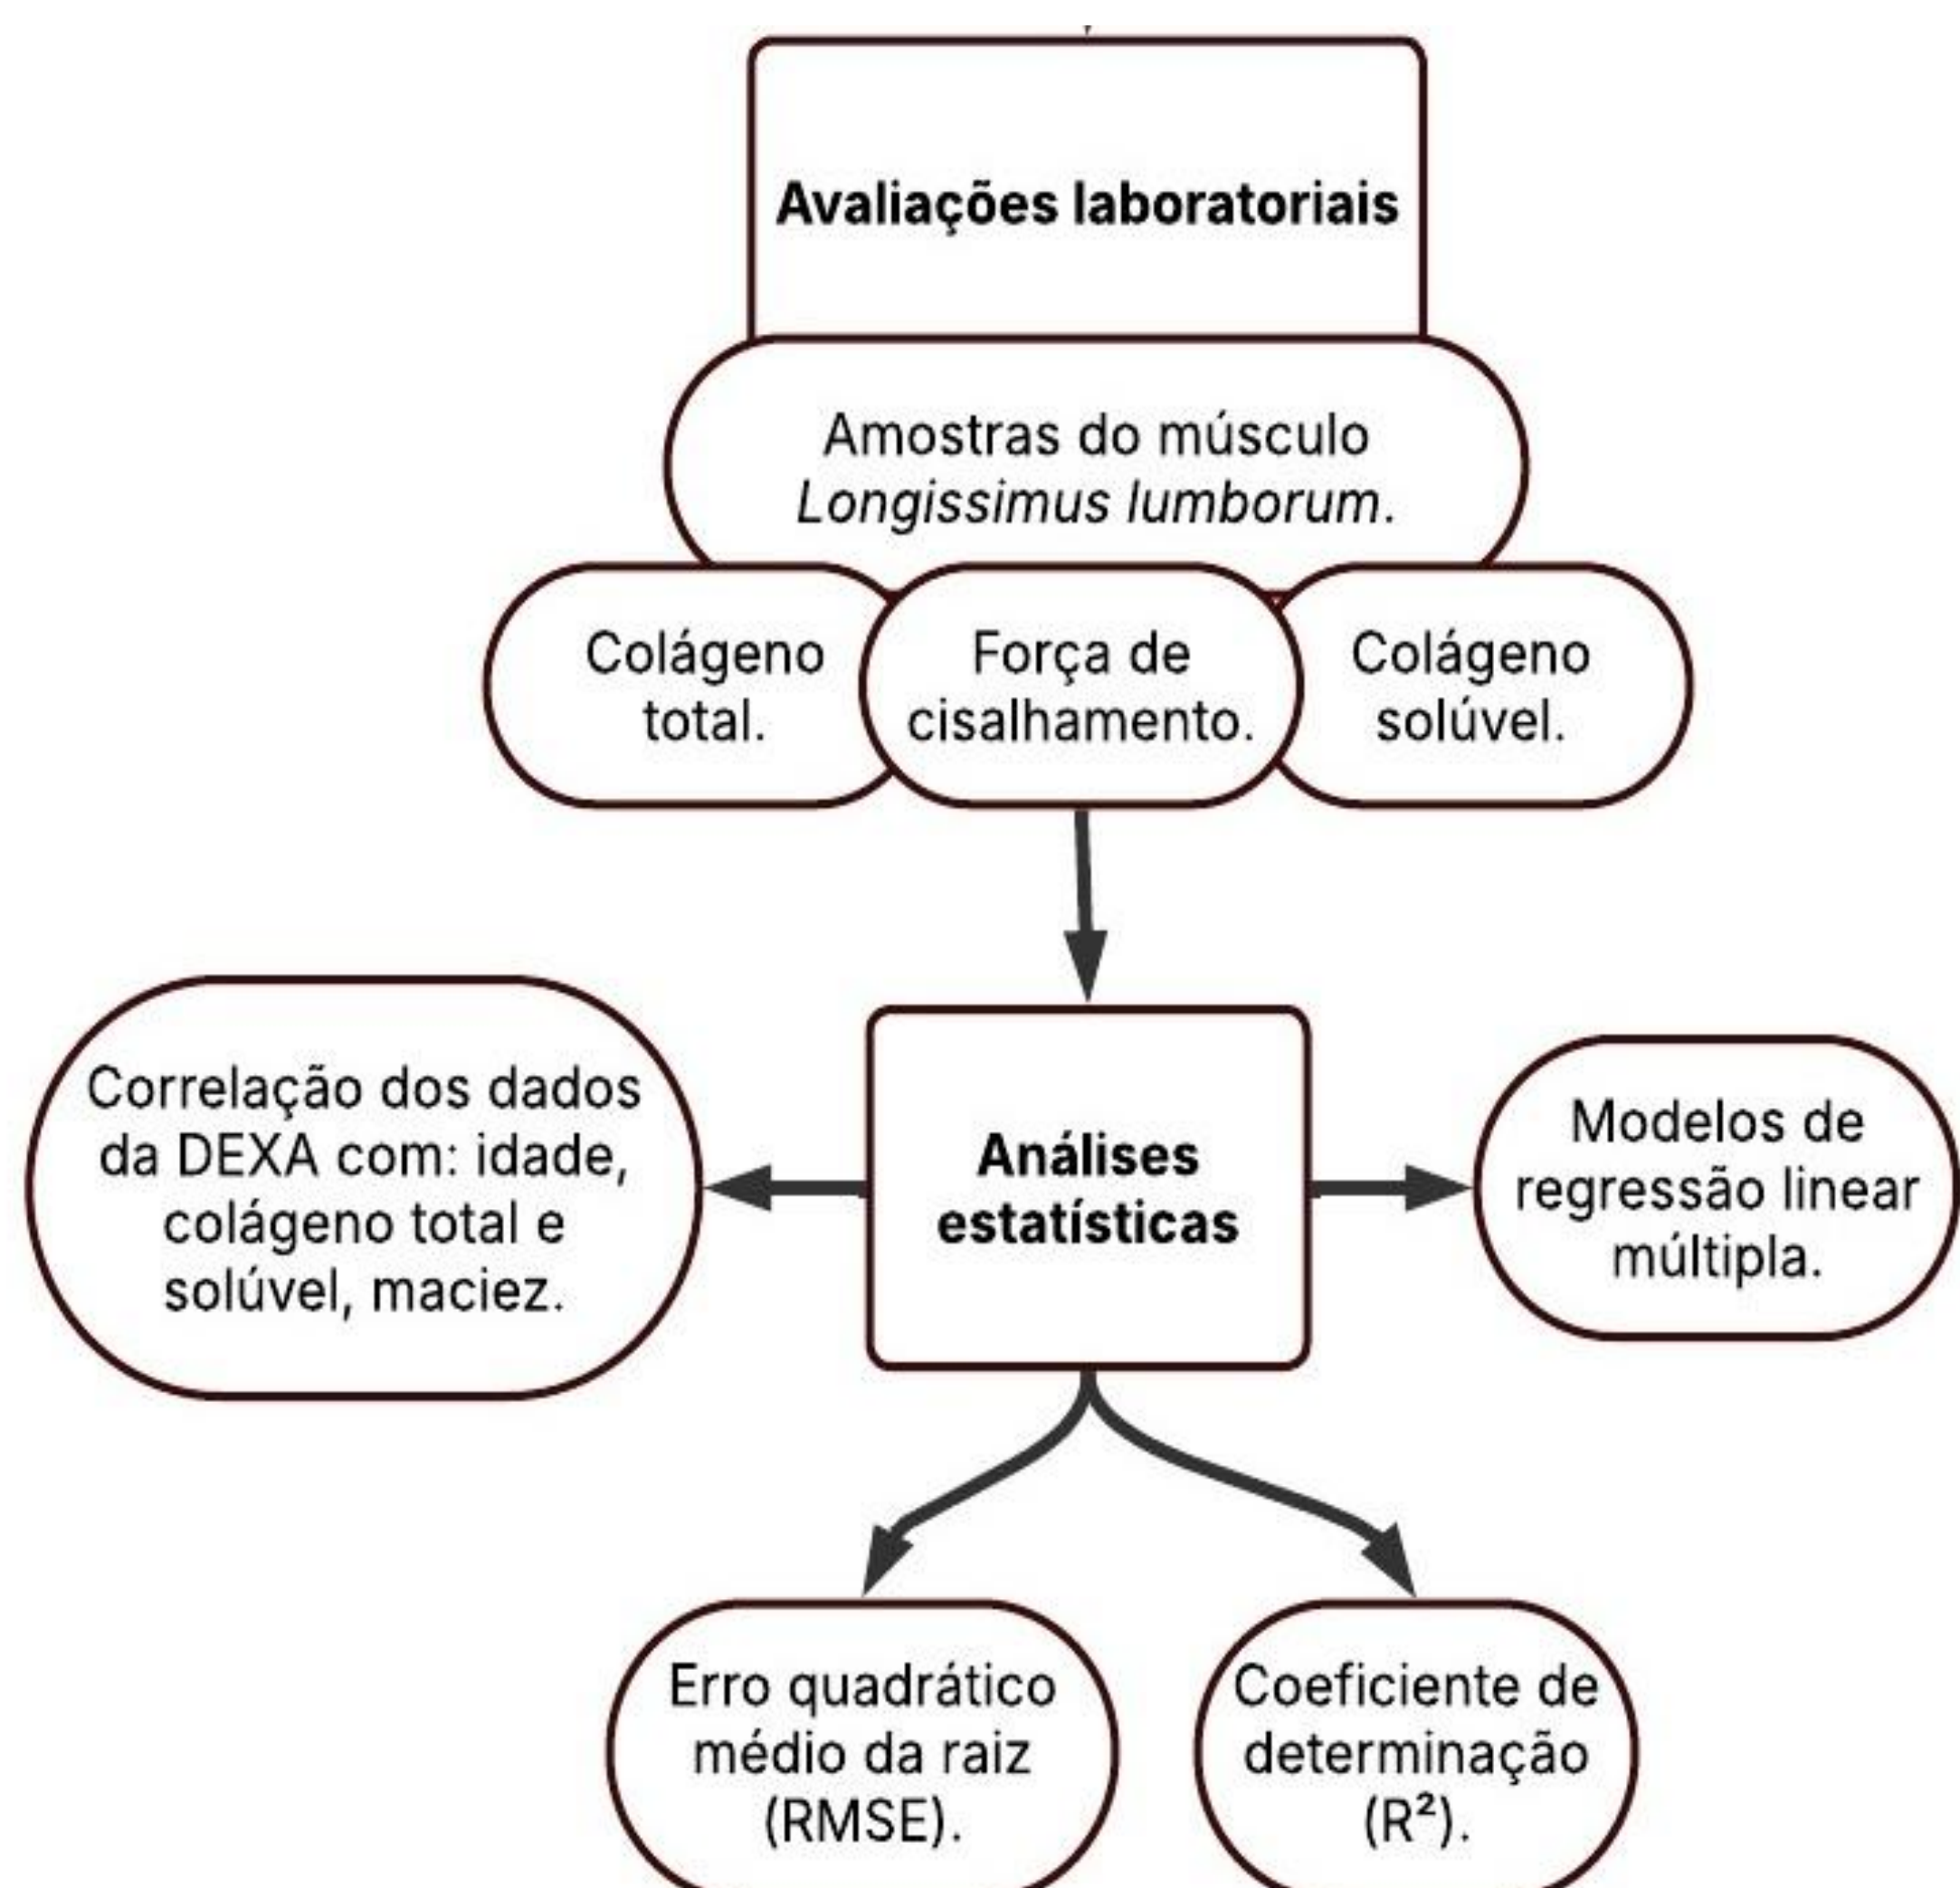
Avaliações laboratoriais

Amostras do músculo Longissimus lumborum.

Colágeno total.

Força de cisalhamento.

Colágeno solúvel.

Correlação dos dados da DEXA com: idade, colágeno total e solúvel, maciez.

Análises estatísticas

Modelos de regressão linear múltipla.

Erro quadrático médio da raiz (RMSE).

Coeficiente de determinação ($R^2$).